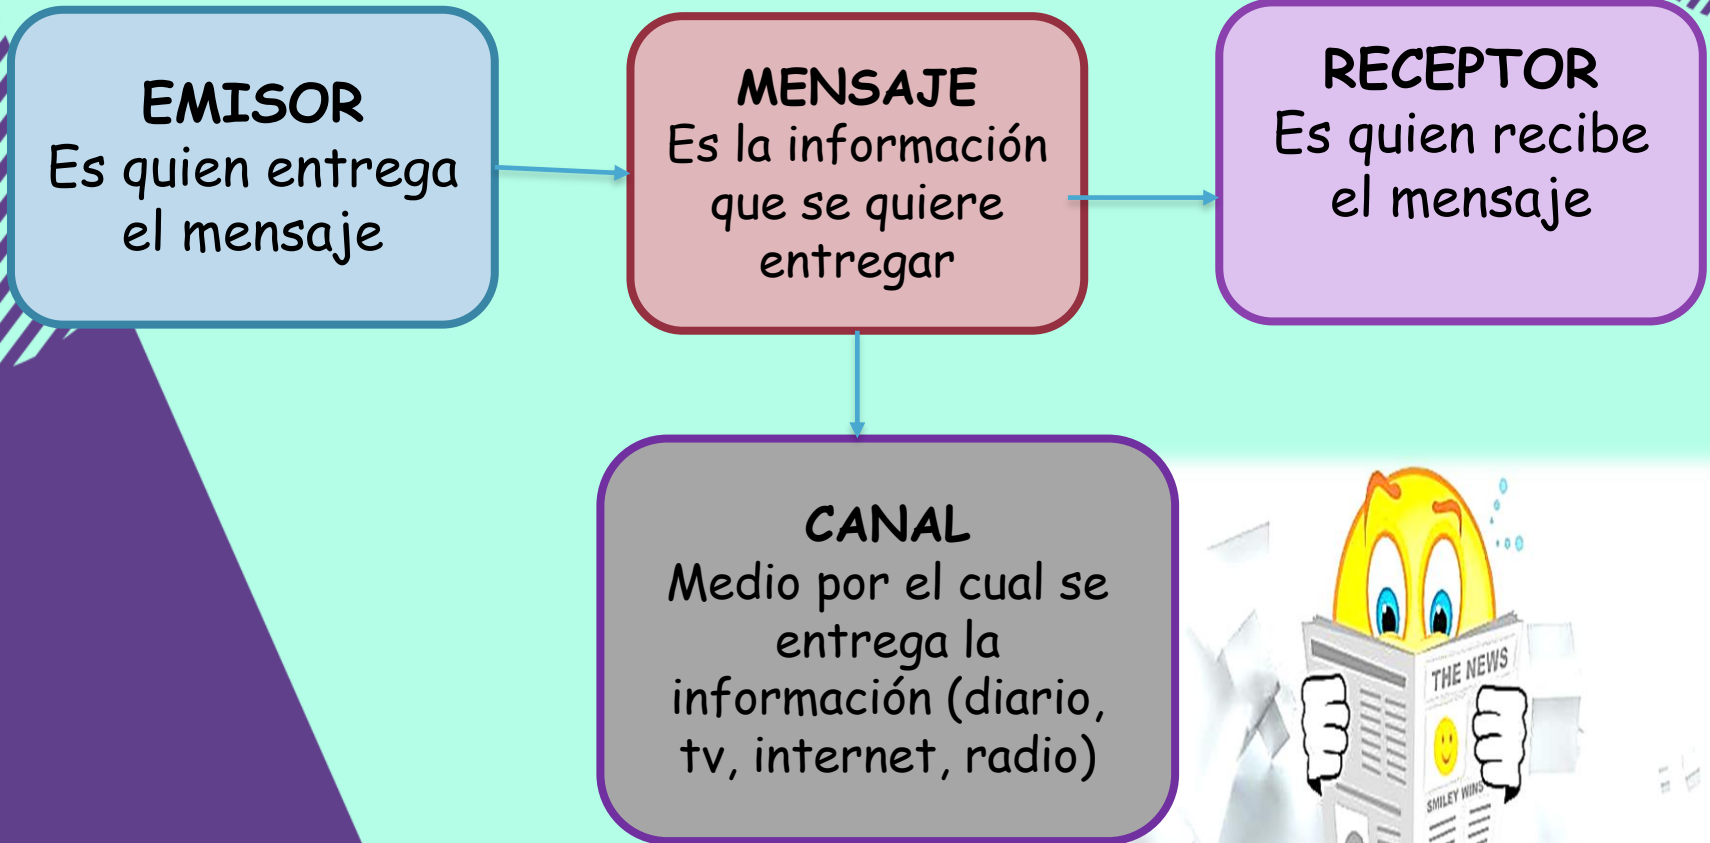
EMISOR
Es quien entrega el mensaje

MENSAJE
Es la información que se quiere entregar

RECEPTOR
Es quien recibe el mensaje

CANAL
Medio por el cual se entrega la información (diario, tv, internet, radio)

THE NEWS

SMILEY WINS